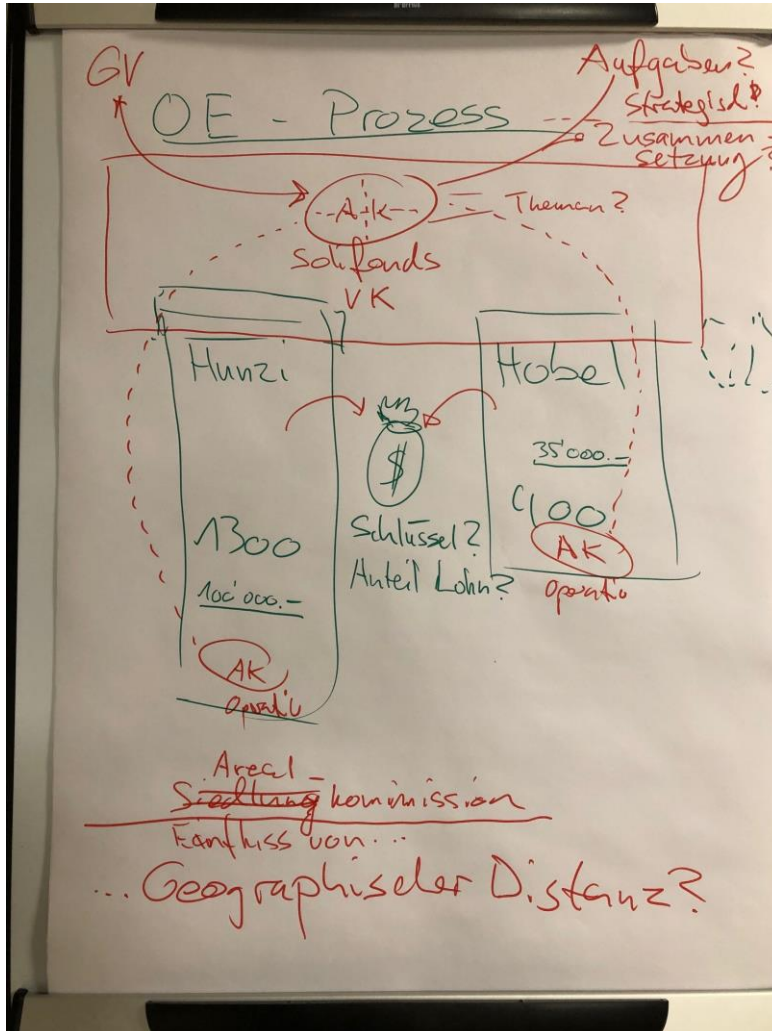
GV

OE - Prozess

Aufgaben?
Strategisch?
Zusammensetzung?

AK

Themen?

Solifonds
VK

Hunzi

1300

100'000.-

AK
Operativ

$

Schlüssel?
Anteil Lohn?

Hobel

35'000.-

400

AK
Operativ

Areal-
~~Siedlung~~kommission

Einfluss von...
... Geographischer Distanz?